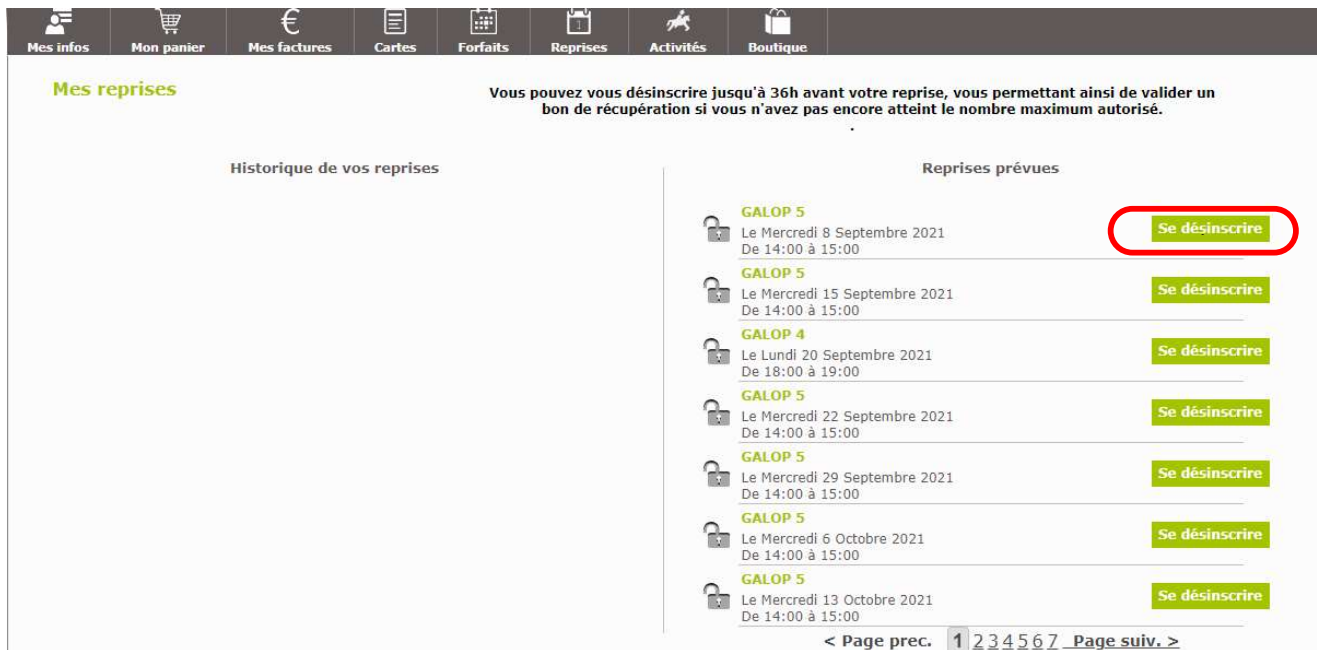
Mes infos Mon panier Mes factures Cartes Forfaits Reprises Activités Boutique

Mes reprises

Vous pouvez vous désinscrire jusqu'à 36h avant votre reprise, vous permettant ainsi de valider un bon de récupération si vous n'avez pas encore atteint le nombre maximum autorisé.

Historique de vos reprises

Reprises prévues

GALOP 5
Le Mercredi 8 Septembre 2021
De 14:00 à 15:00
Se désinscrire

GALOP 5
Le Mercredi 15 Septembre 2021
De 14:00 à 15:00
Se désinscrire

GALOP 4
Le Lundi 20 Septembre 2021
De 18:00 à 19:00
Se désinscrire

GALOP 5
Le Mercredi 22 Septembre 2021
De 14:00 à 15:00
Se désinscrire

GALOP 5
Le Mercredi 29 Septembre 2021
De 14:00 à 15:00
Se désinscrire

GALOP 5
Le Mercredi 6 Octobre 2021
De 14:00 à 15:00
Se désinscrire

GALOP 5
Le Mercredi 13 Octobre 2021
De 14:00 à 15:00
Se désinscrire

< Page prec. 1 2 3 4 5 6 7 Page suiv. >